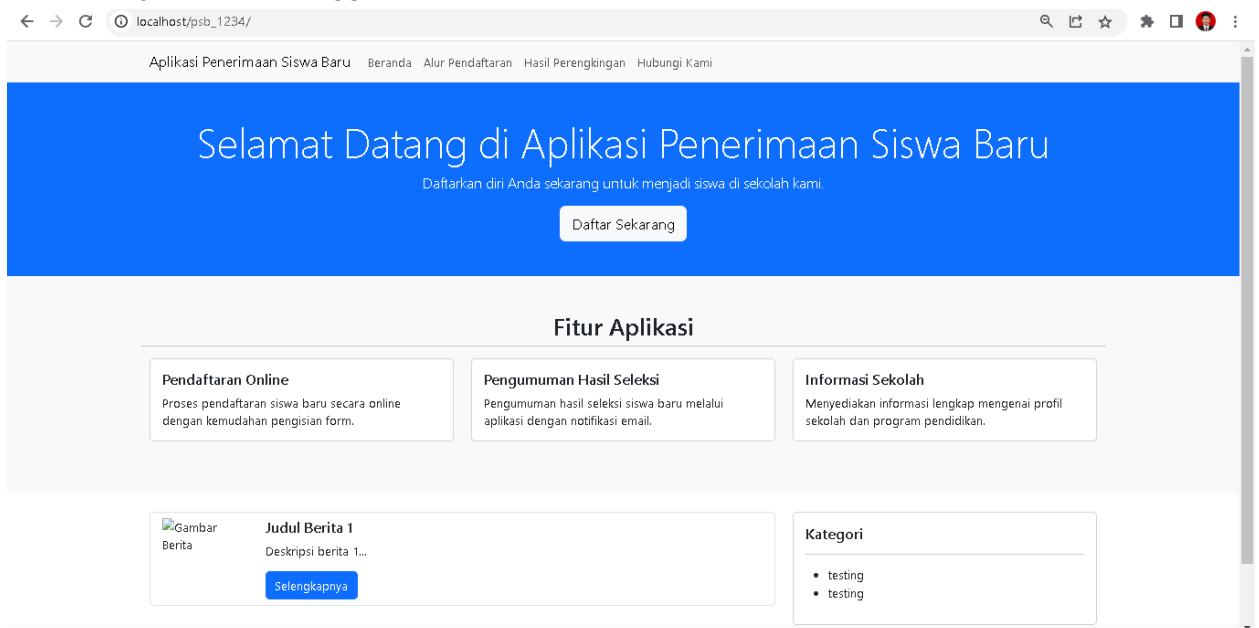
localhost/psb_1234/

Aplikasi Penerimaan Siswa Baru Beranda Alur Pendaftaran Hasil Perengkingan Hubungi Kami

Selamat Datang di Aplikasi Penerimaan Siswa Baru

Daftarkan diri Anda sekarang untuk menjadi siswa di sekolah kami.

Daftar Sekarang

Fitur Aplikasi

Pendaftaran Online

Proses pendaftaran siswa baru secara online dengan kemudahan pengisian form.

Pengumuman Hasil Seleksi

Pengumuman hasil seleksi siswa baru melalui aplikasi dengan notifikasi email.

Informasi Sekolah

Menyediakan informasi lengkap mengenai profil sekolah dan program pendidikan.

Gambar Berita

Judul Berita 1

Deskripsi berita 1...

Selengkapnya

Kategori

- testing
- testing